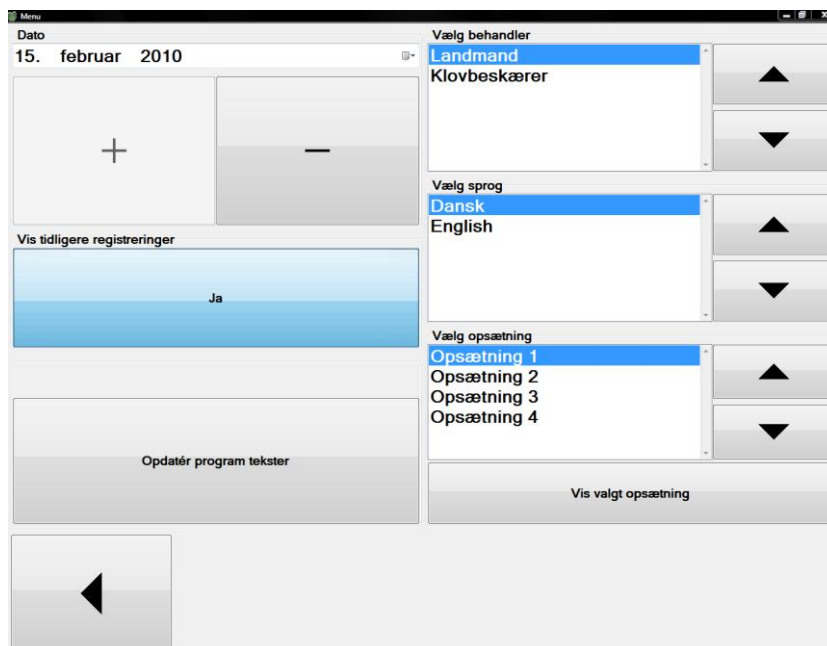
Menu

Dato

15. februar 2010

+

−

Vis tidligere registreringer

Ja

Opdatér program tekster

Vælg behandler

Landmand
Klovbeskærer

Vælg sprog

Dansk
English

Vælg opsætning

Opsætning 1
Opsætning 2
Opsætning 3
Opsætning 4

Vis valgt opsætning